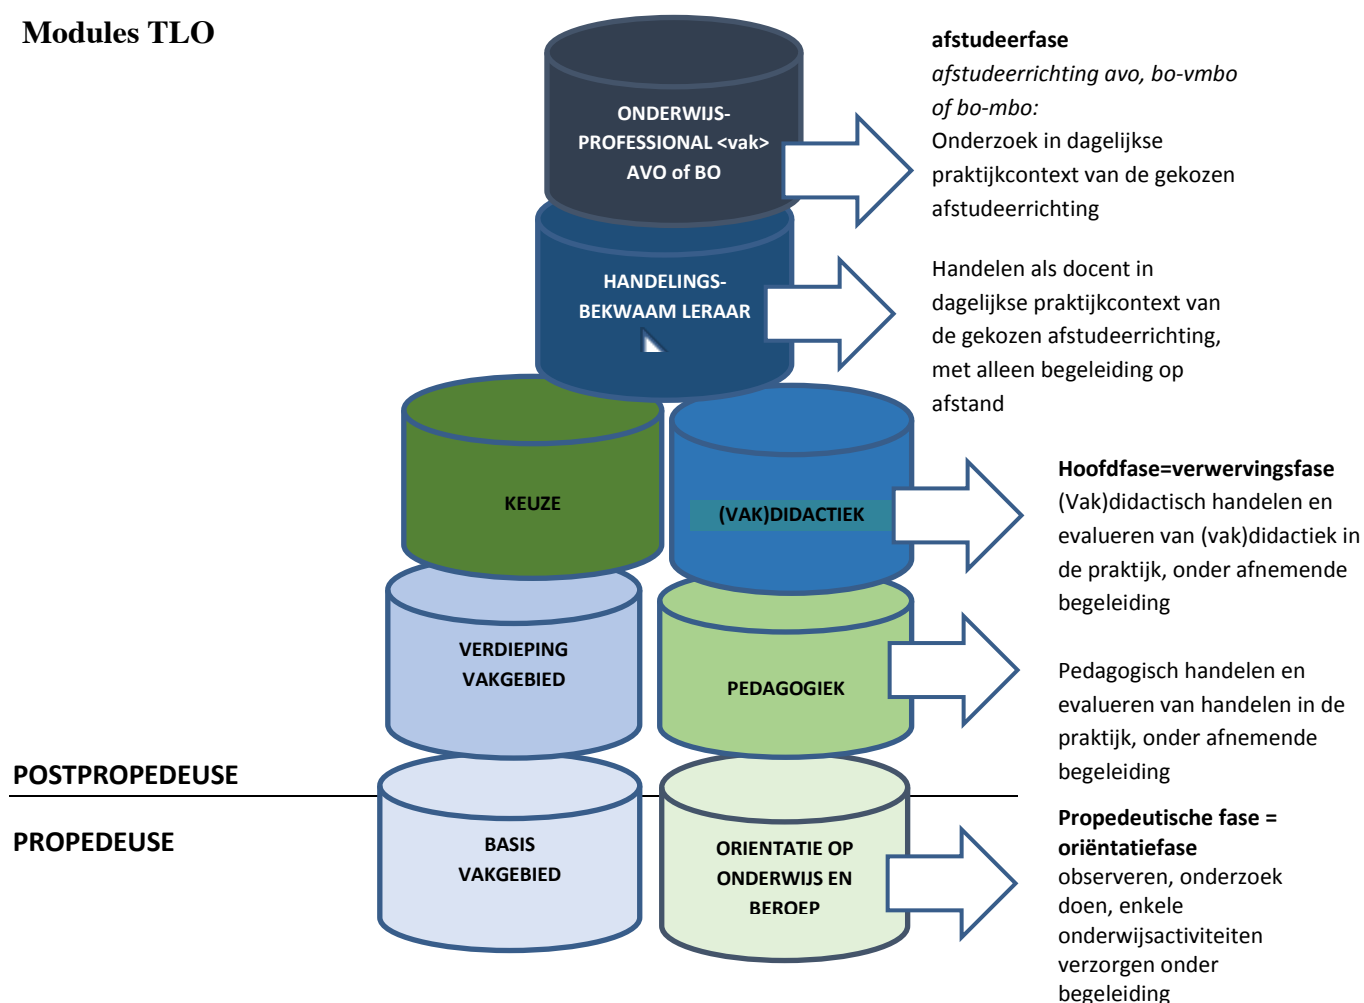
Modules TLO

ONDERWIJS-PROFESSIONAL <vak> AVO of BO

HANDELINGS-BEKWAAM LERAAR

KEUZE

(VAK)DIDACTIEK

VERDIEPING VAKGEBIED

PEDAGOGIEK

BASIS VAKGEBIED

ORIENTATIE OP ONDERWIJS EN BEROEP

POSTPROPEDEUSE

PROPEDEUSE

**afstudeerfase**
*afstudeerrichting avo, bo-vmbo of bo-mbo:*
Onderzoek in dagelijkse praktijkcontext van de gekozen afstudeerrichting

Handelen als docent in dagelijkse praktijkcontext van de gekozen afstudeerrichting, met alleen begeleiding op afstand

**Hoofdfase=verwervingsfase**
(Vak)didactisch handelen en evalueren van (vak)didactiek in de praktijk, onder afnemende begeleiding

Pedagogisch handelen en evalueren van handelen in de praktijk, onder afnemende begeleiding

**Propedeutische fase = oriëntatiefase**
observeren, onderzoek doen, enkele onderwijsactiviteiten verzorgen onder begeleiding